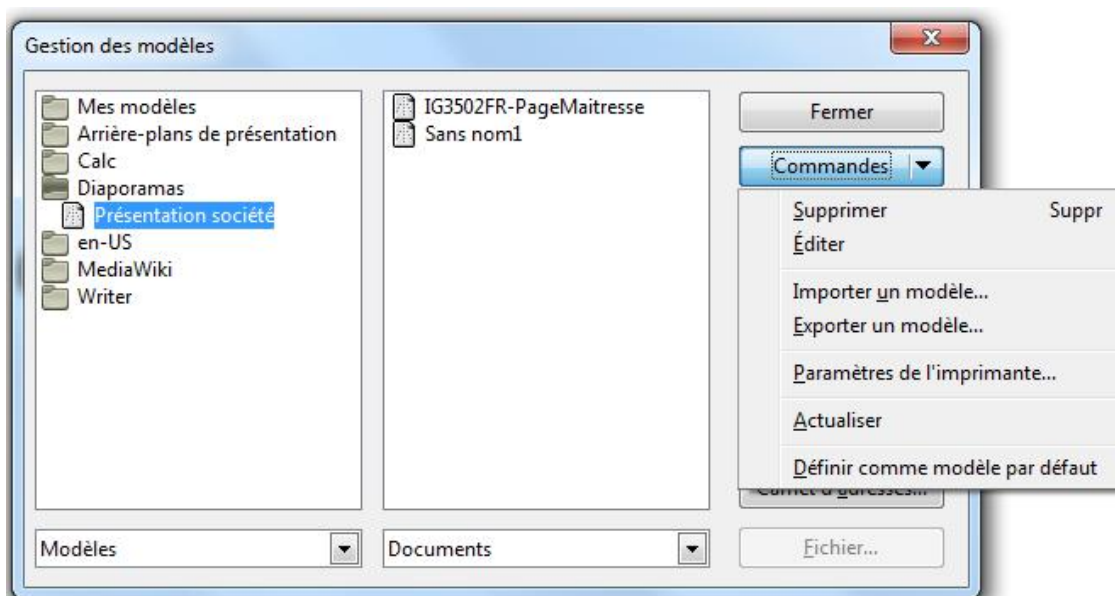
Gestion des modèles

Mes modèles
Arrière-plans de présentation
Calc
Diaporamas
Présentation société
en-US
MediaWiki
Writer

IG3502FR-PageMaitresse
Sans nom1

Fermer

Commandes

Supprimer Suppr
Éditer
Importer un modèle...
Exporter un modèle...
Paramètres de l'imprimante...
Actualiser
Définir comme modèle par défaut

Carnet d'adresses...

Modèles

Documents

Fichier...